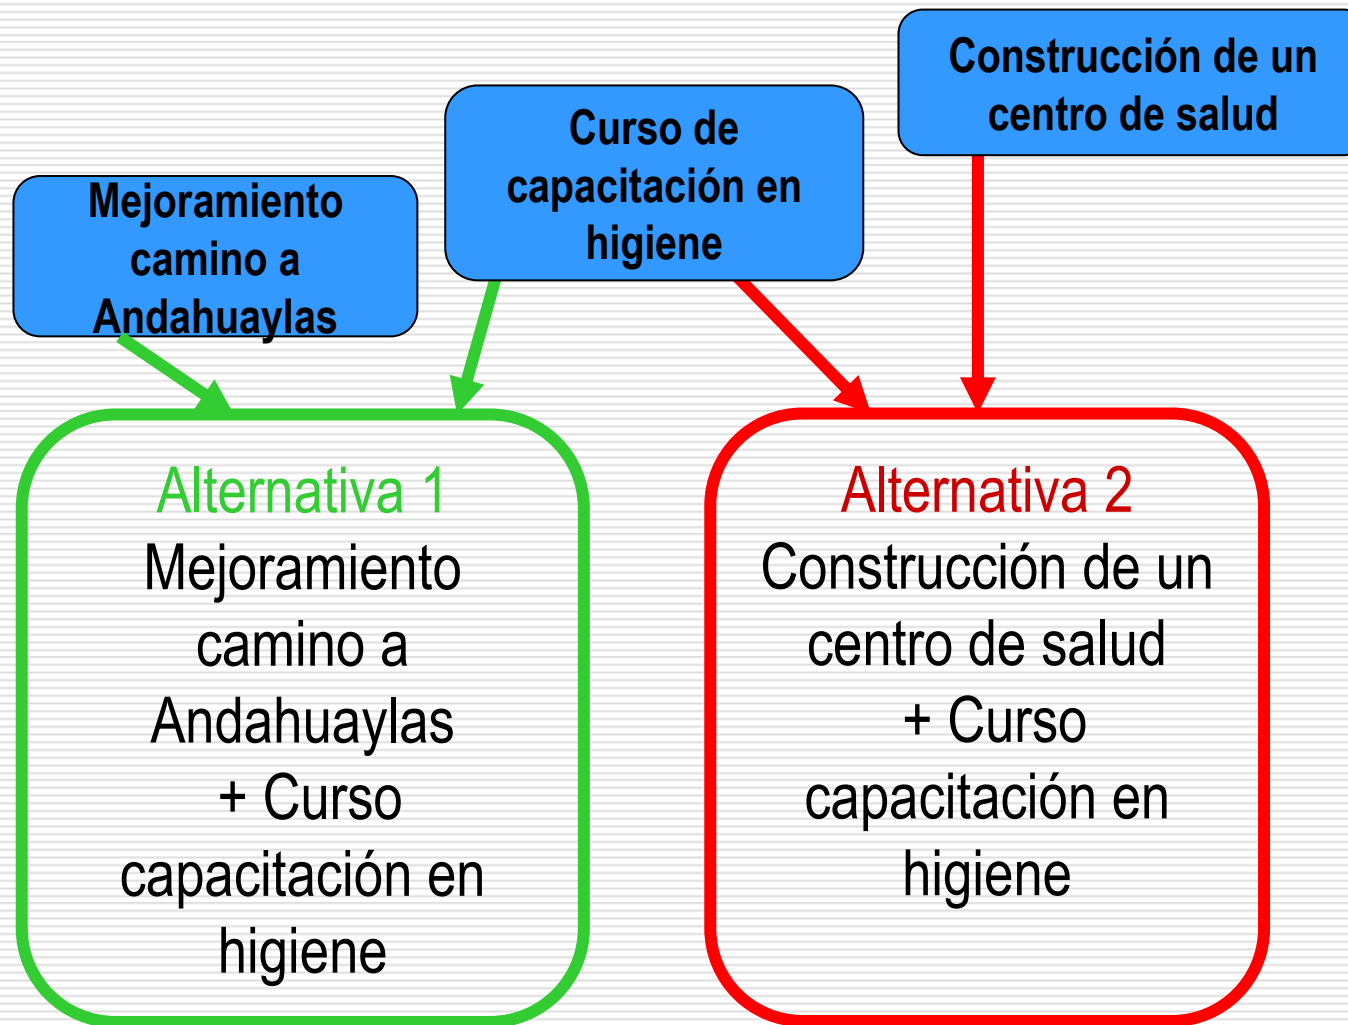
Mejoramiento camino a Andahuaylas

Curso de capacitación en higiene

Construcción de un centro de salud

Alternativa 1
Mejoramiento camino a Andahuaylas + Curso capacitación en higiene

Alternativa 2
Construcción de un centro de salud + Curso capacitación en higiene